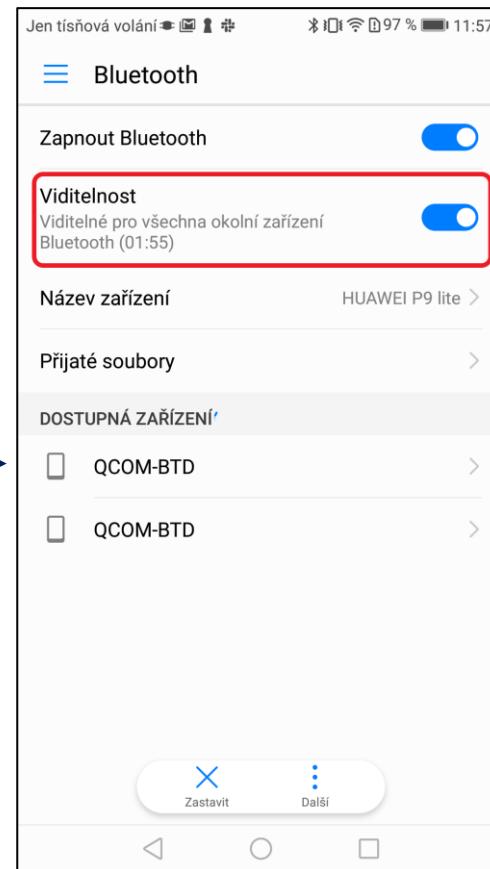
Jen tísňová volání 97 % 11:57

Bluetooth

Zapnout Bluetooth

Viditelnost
Viditelné pro všechna okolní zařízení Bluetooth (01:55)

Název zařízení HUAWEI P9 lite

Přijaté soubory

DOSTUPNÁ ZAŘÍZENÍ

QCOM-BTD

QCOM-BTD

Zastavit

Další